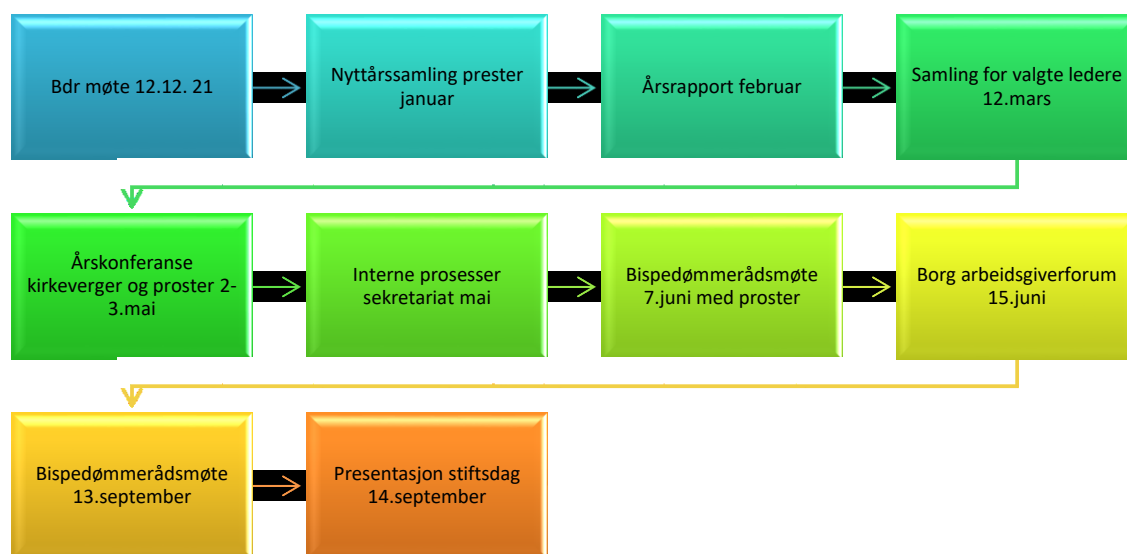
Bdr møte 12.12. 21

Nyttårssamling prester januar

Årsrapport februar

Samling for valgte ledere 12.mars

Årskonferanse kirkeverger og proster 2-3.mai

Interne prosesser sekretariat mai

Bispedømmerådsmøte 7.juni med proster

Borg arbeidsgiverforum 15.juni

Bispedømmerådsmøte 13.september

Presentasjon stiftsdag 14.september